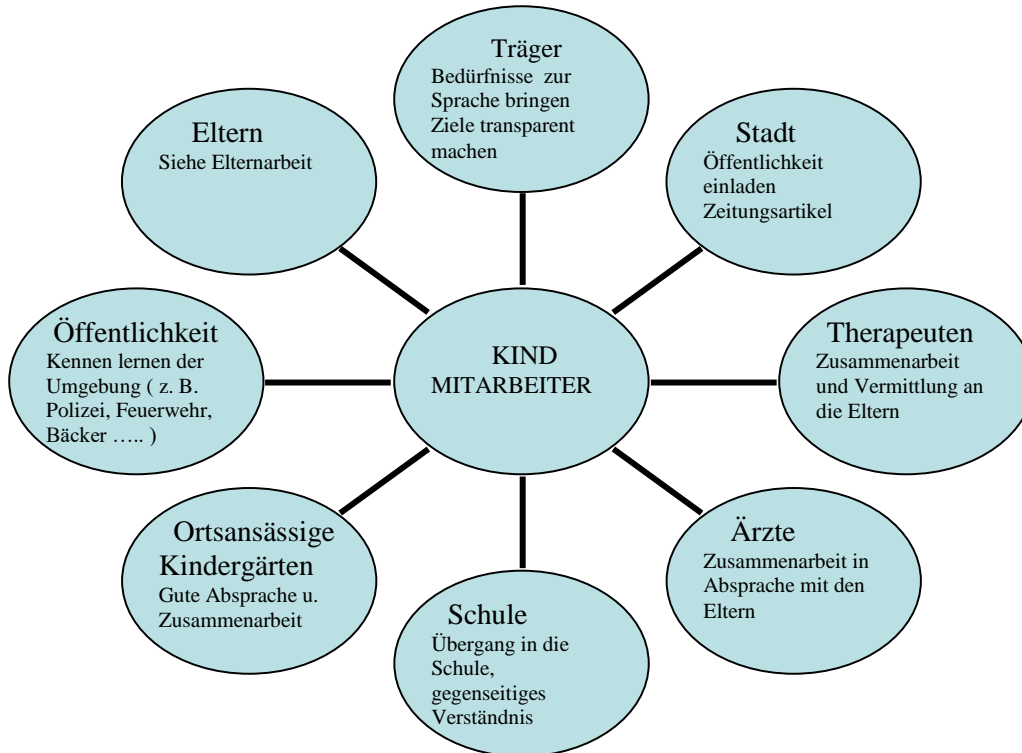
Träger
Bedürfnisse zur Sprache bringen Ziele transparent machen

Eltern
Siehe Elternarbeit

Stadt
Öffentlichkeit einladen Zeitungsartikel

Öffentlichkeit
Kennen lernen der Umgebung ( z. B. Polizei, Feuerwehr, Bäcker ….. )

KIND
MITARBEITER

Therapeuten
Zusammenarbeit und Vermittlung an die Eltern

Ortsansässige Kindergärten
Gute Absprache u. Zusammenarbeit

Ärzte
Zusammenarbeit in Absprache mit den Eltern

Schule
Übergang in die Schule, gegenseitiges Verständnis